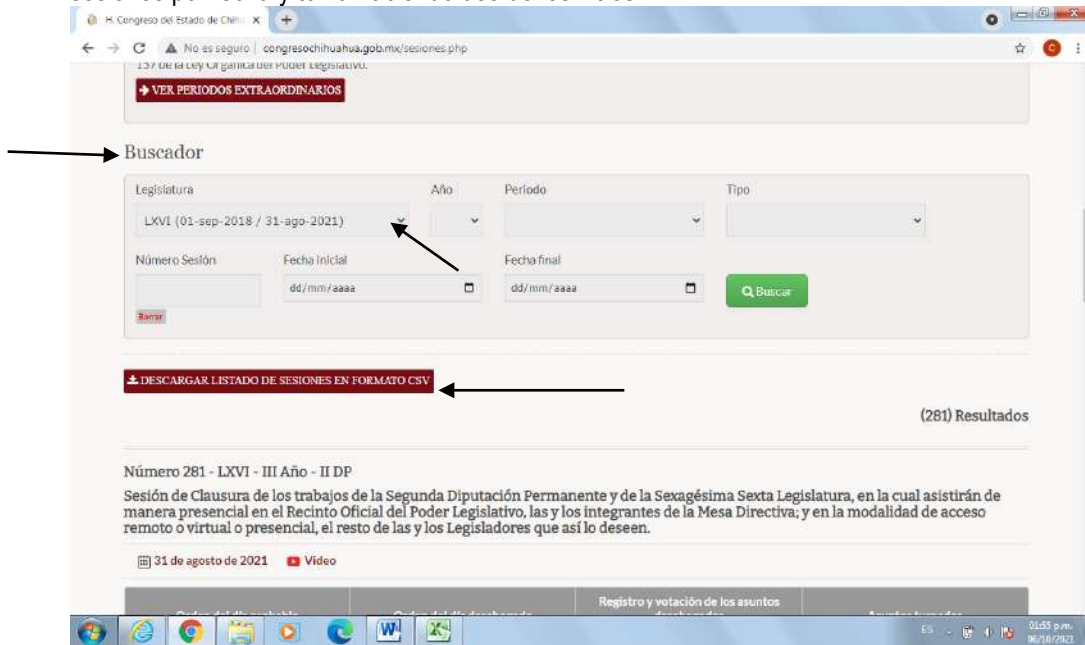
H. Congreso del Estado de Chih ×

No es seguro | congresochihuahua.gob.mx/sesiones.php

137 de la Ley Orgánica del Poder Legislativo.

VER PERIODOS EXTRAORDINARIOS

Buscador

Legislatura

LXVI (01-sep-2018 / 31-ago-2021)

Año

Periodo

Tipo

Número Sesión

Fecha inicial

dd/mm/aaaa

Fecha final

dd/mm/aaaa

Buscar

Borrar

DESCARGAR LISTADO DE SESIONES EN FORMATO CSV

(281) Resultados

Número 281 - LXVI - III Año - II DP

Sesión de Clausura de los trabajos de la Segunda Diputación Permanente y de la Sexagésima Sexta Legislatura, en la cual asistirán de manera presencial en el Recinto Oficial del Poder Legislativo, las y los integrantes de la Mesa Directiva; y en la modalidad de acceso remoto o virtual o presencial, el resto de las y los Legisladores que así lo deseen.

31 de agosto de 2021

Video

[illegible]

Registro y votación de los asuntos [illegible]

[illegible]

ES

01:55 p.m.
06/10/2021